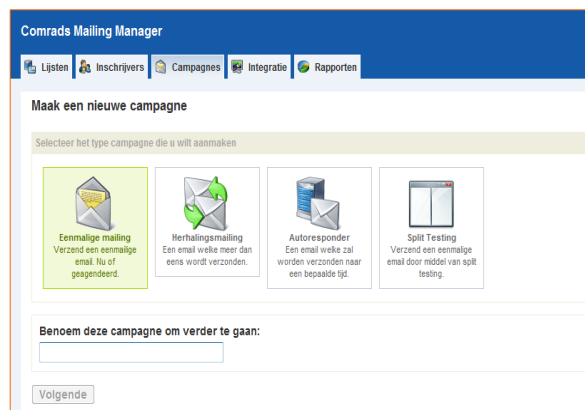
Comrads Mailing Manager

Lijsten Inschrijvers Campagnes Integratie Rapporten

Maak een nieuwe campagne

Selecteer het type campagne die u wilt aanmaken

Eenmalige mailing
Verzend een eenmalige email. Nu of geagendeerd.

Herhalingsmailing
Een email welke meer dan eens wordt verzonden.

Autoresponder
Een email welke zal worden verzonden naar een bepaalde tijd.

Split Testing
Verzend een eenmalige email door middel van split testing.

Benoem deze campagne om verder te gaan:

Volgende